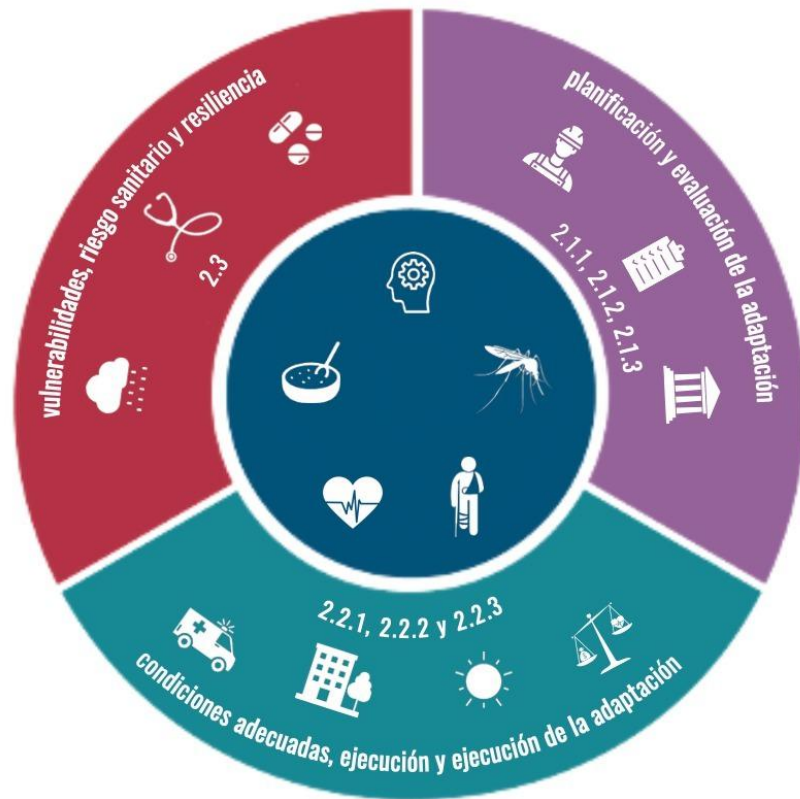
vulnerabilidades, riesgo sanitario y resiliencia

2.3

planificación y evaluación de la adaptación

2.1.1, 2.1.2, 2.1.3

2.2.1, 2.2.2 y 2.2.3

condiciones adecuadas, ejecución y ejecución de la adaptación